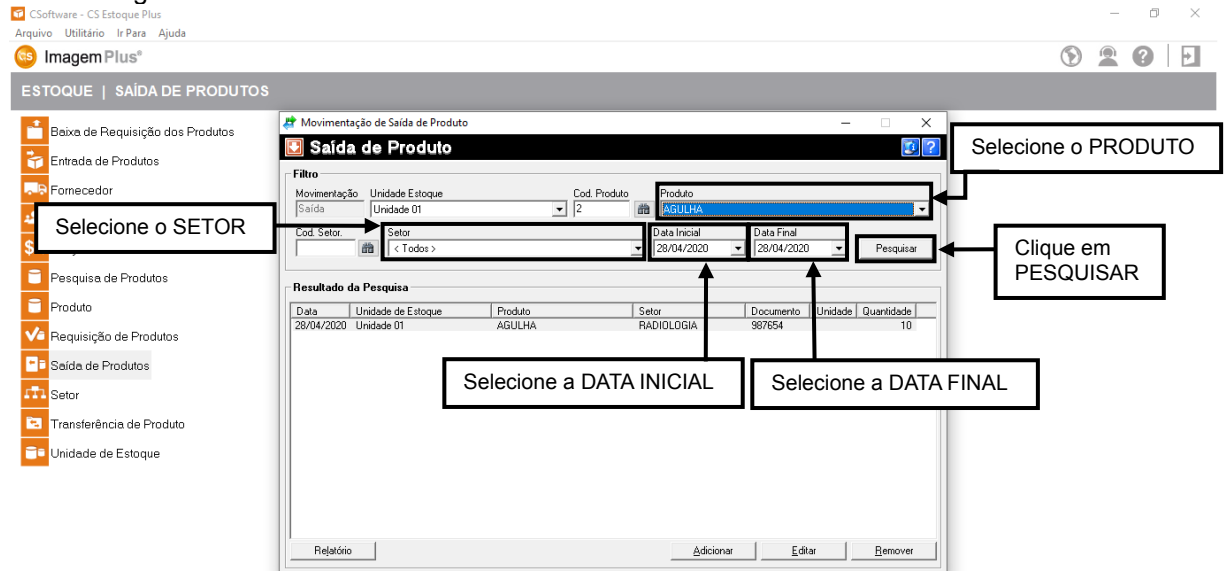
CSoftware - CS Estoque Plus
Arquivo Utilitário Ir Para Ajuda
Imagem Plus®

ESTOQUE | SAÍDA DE PRODUTOS

Baixa de Requisição dos Produtos
Entrada de Produtos
Fornecedor
Pesquisa de Produtos
Produto
Requisição de Produtos
Saída de Produtos
Setor
Transferência de Produto
Unidade de Estoque

Movimentação de Saída de Produto
Saída de Produto

Filtro
Movimentação: Saída
Unidade Estoque: Unidade 01
Cod. Produto: 2
Produto: AGULHA
Cod. Setor.
Setor: < Todos >
Data Inicial: 28/04/2020
Data Final: 28/04/2020
Pesquisar

Selecione o PRODUTO
Selecione o SETOR
Clique em PESQUISAR

Resultado da Pesquisa

| Data | Unidade de Estoque | Produto | Setor | Documento | Unidade | Quantidade |
|---|---|---|---|---|---|---|
| 28/04/2020 | Unidade 01 | AGULHA | RADIOLOGIA | 987654 | | 10 |

Selecione a DATA INICIAL
Selecione a DATA FINAL

Relatório
Adicionar
Editar
Remover